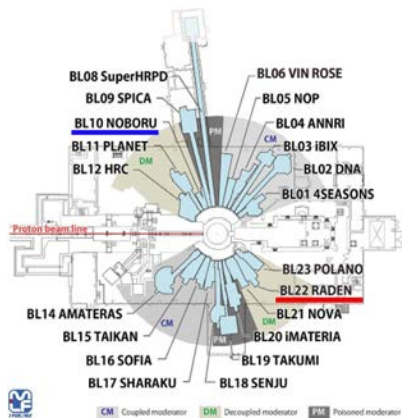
BL08 SuperHRPD
BL09 SPICA
BL10 NOBORU
BL11 PLANET
BL12 HRC
BL06 VIN ROSE
BL05 NOP
BL04 ANNRI
BL03 iBIX
BL02 DNA
BL01 4SEASONS
PM
CM
DM
Proton beam line
BL23 POLANO
BL22 RADEN
BL21 NOVA
BL20 iMATERIA
BL19 TAKUMI
BL18 SENJU
BL14 AMATERAS
BL15 TAIKAN
BL16 SOFIA
BL17 SHARAKU
CM
DM
PM
CM Coupled moderator DM Decoupled moderator PM Poisoned moderator